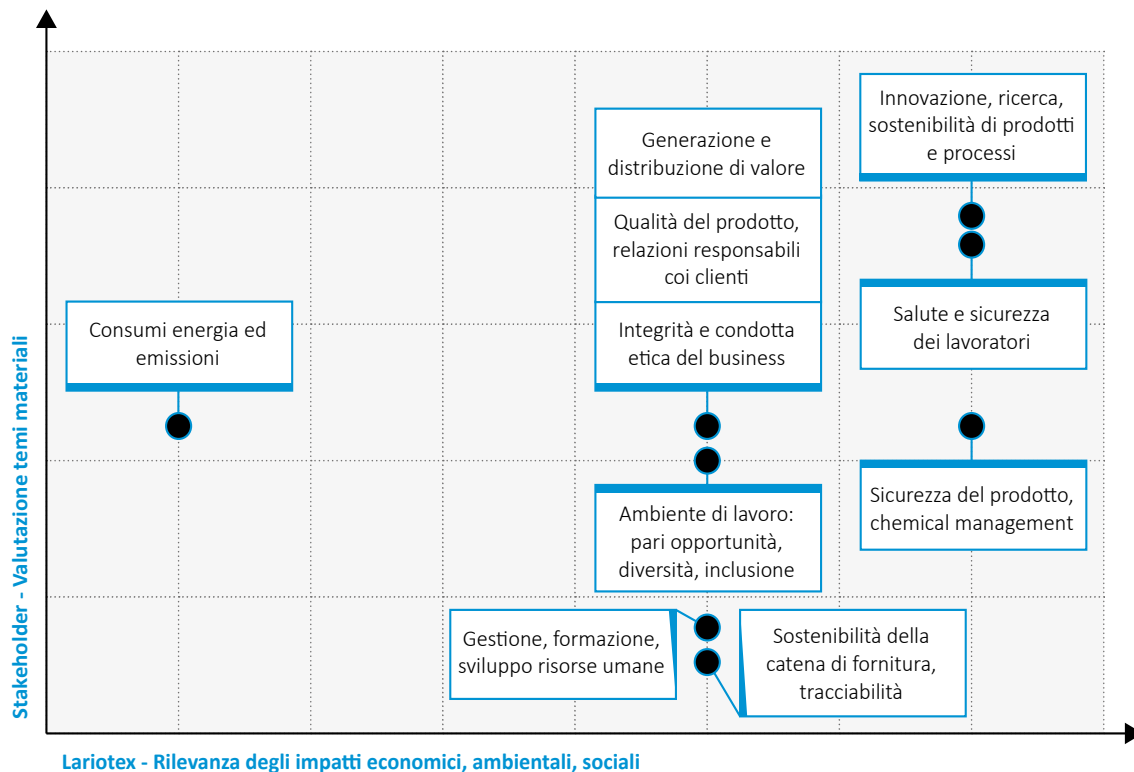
Innovazione, ricerca, sostenibilità di prodotti e processi

Generazione e distribuzione di valore

Qualità del prodotto, relazioni responsabili coi clienti

Integrità e condotta etica del business

Consumi energia ed emissioni

Salute e sicurezza dei lavoratori

Ambiente di lavoro: pari opportunità, diversità, inclusione

Sicurezza del prodotto, chemical management

Gestione, formazione, sviluppo risorse umane

Sostenibilità della catena di fornitura, tracciabilità

Stakeholder - Valutazione temi materiali

Lariotex - Rilevanza degli impatti economici, ambientali, sociali